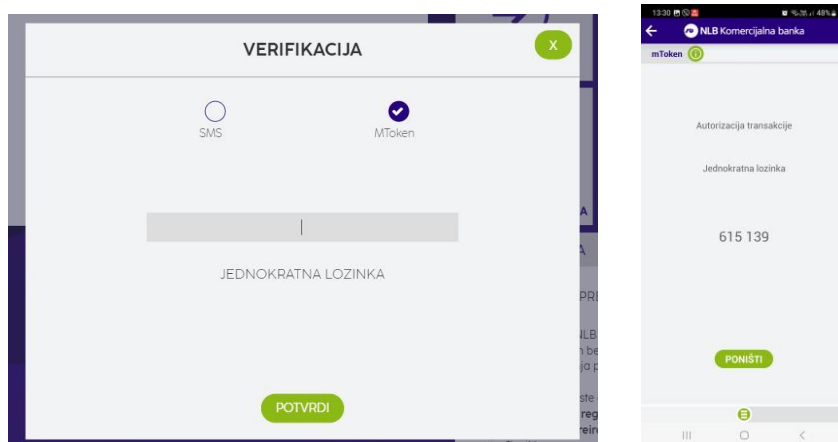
VERIFIKACIJA

X

SMS

MToken

JEDNOKRATNA LOZINKA

POTVRDI

A

A

PRE

NLB

n be

ja p

ste

reg

rein

13:30

48%

NLB Komercijalna banka

mToken

Autorizacija transakcije

Jednokratna lozinka

615 139

PONIŠTI